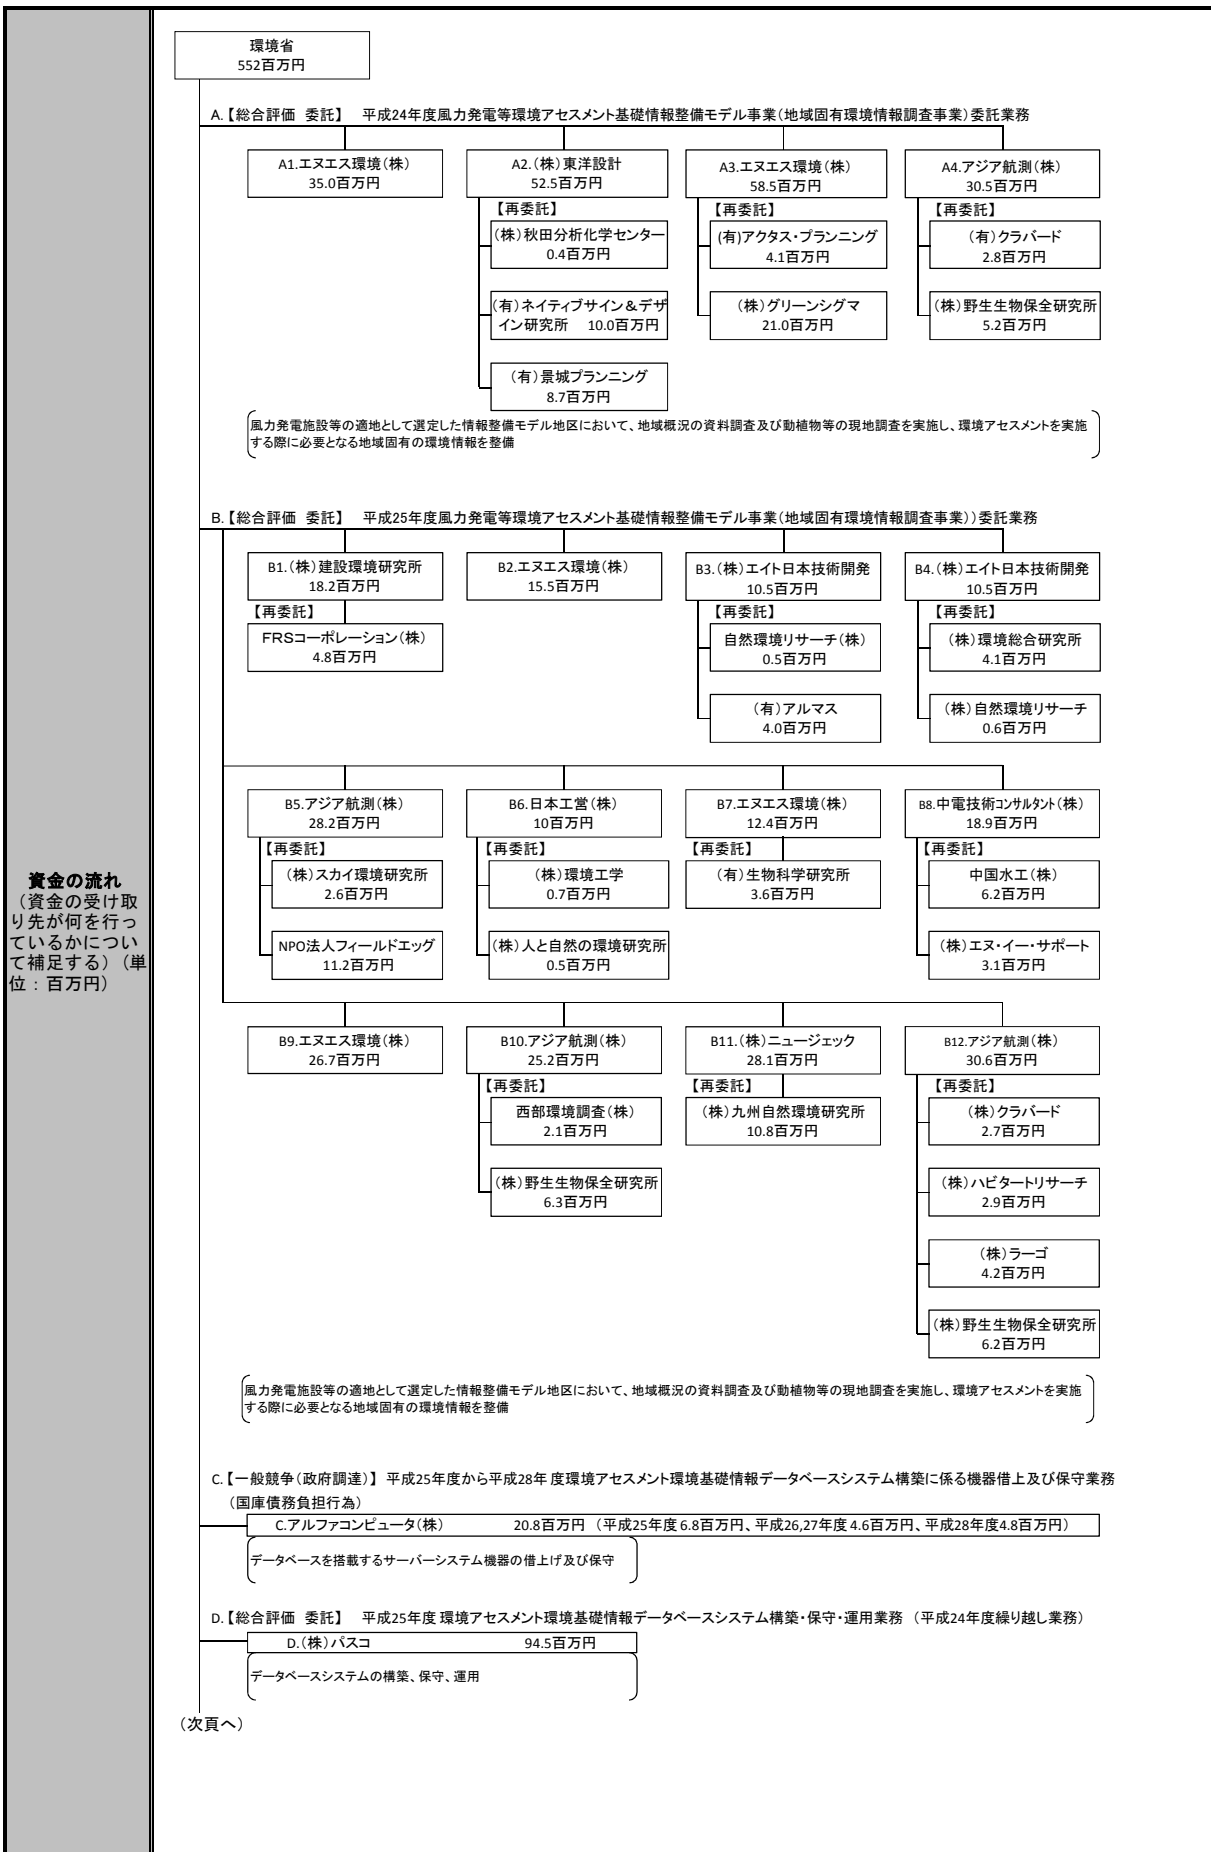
資金の流れ
（資金の受け取り先が何を行っているかについて補足する）（単位：百万円）

環境省
552百万円

A.【総合評価 委託】 平成24年度風力発電等環境アセスメント基礎情報整備モデル事業（地域固有環境情報調査事業）委託業務

A1.エヌエス環境（株）
35.0百万円

A2.（株）東洋設計
52.5百万円
【再委託】
（株）秋田分析化学センター
0.4百万円
（有）ネイティブサイン＆デザイン研究所 10.0百万円
（有）景城プランニング
8.7百万円

A3.エヌエス環境（株）
58.5百万円
【再委託】
（有）アクタス・プランニング
4.1百万円
（株）グリーンシグマ
21.0百万円

A4.アジア航測（株）
30.5百万円
【再委託】
（有）クラバード
2.8百万円
（株）野生生物保全研究所
5.2百万円

風力発電施設等の適地として選定した情報整備モデル地区において、地域概況の資料調査及び動植物等の現地調査を実施し、環境アセスメントを実施する際に必要となる地域固有の環境情報を整備

B.【総合評価 委託】 平成25年度風力発電等環境アセスメント基礎情報整備モデル事業（地域固有環境情報調査事業））委託業務

B1.（株）建設環境研究所
18.2百万円
【再委託】
FRSコーポレーション（株）
4.8百万円

B2.エヌエス環境（株）
15.5百万円

B3.（株）エイト日本技術開発
10.5百万円
【再委託】
自然環境リサーチ（株）
0.5百万円
（有）アルマス
4.0百万円

B4.（株）エイト日本技術開発
10.5百万円
【再委託】
（株）環境総合研究所
4.1百万円
（株）自然環境リサーチ
0.6百万円

B5.アジア航測（株）
28.2百万円
【再委託】
（株）スカイ環境研究所
2.6百万円
NPO法人フィールドエッグ
11.2百万円

B6.日本工営（株）
10百万円
【再委託】
（株）環境工学
0.7百万円
（株）人と自然の環境研究所
0.5百万円

B7.エヌエス環境（株）
12.4百万円
【再委託】
（有）生物科学研究所
3.6百万円

B8.中電技術ｺﾝｻﾙﾀﾝﾄ（株）
18.9百万円
【再委託】
中国水工（株）
6.2百万円
（株）エヌ・イー・サポート
3.1百万円

B9.エヌエス環境（株）
26.7百万円

B10.アジア航測（株）
25.2百万円
【再委託】
西部環境調査（株）
2.1百万円
（株）野生生物保全研究所
6.3百万円

B11.（株）ニュージェック
28.1百万円
【再委託】
（株）九州自然環境研究所
10.8百万円

B12.アジア航測（株）
30.6百万円
【再委託】
（株）クラバード
2.7百万円
（株）ハビタートリサーチ
2.9百万円
（株）ラーゴ
4.2百万円
（株）野生生物保全研究所
6.2百万円

風力発電施設等の適地として選定した情報整備モデル地区において、地域概況の資料調査及び動植物等の現地調査を実施し、環境アセスメントを実施する際に必要となる地域固有の環境情報を整備

C.【一般競争（政府調達）】 平成25年度から平成28年 度環境アセスメント環境基礎情報データベースシステム構築に係る機器借上及び保守業務
（国庫債務負担行為）
C.アルファコンピュータ（株） 20.8百万円 （平成25年度 6.8百万円、平成26,27年度 4.6百万円、平成28年度4.8百万円）
データベースを搭載するサーバーシステム機器の借上げ及び保守

D.【総合評価 委託】 平成25年度 環境アセスメント環境基礎情報データベースシステム構築・保守・運用業務 （平成24年度繰り越し業務）
D.（株）パスコ 94.5百万円
データベースシステムの構築、保守、運用

（次頁へ）